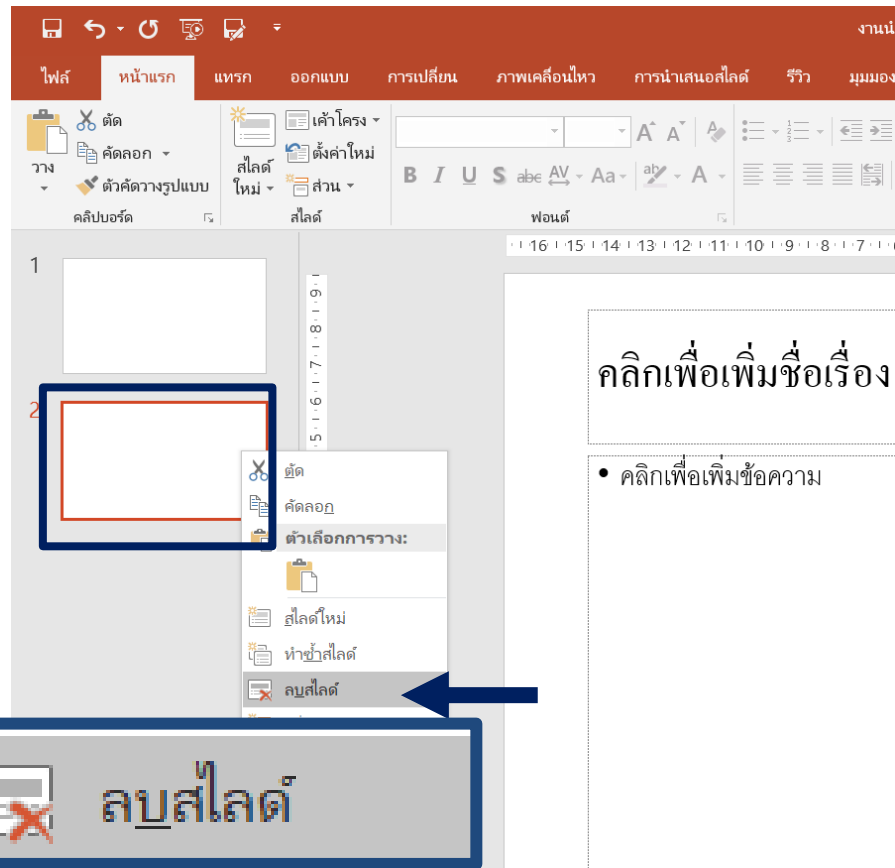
งานนํ

ไฟล์ หน้าแรก แทรก ออกแบบ การเปลี่ยน ภาพเคลื่อนไหว การนำเสนอสไลด์ รีวิว มุมมอง

วาง
ตัด
คัดลอก
ตัวคัดวางรูปแบบ
คลิปบอร์ด

สไลด์ ใหม่
เค้าโครง
ตั้งค่าใหม่
ส่วน
สไลด์

B I U S abc AV Aa A
ฟอนต์

16 15 14 13 12 11 10 9 8 7 6

1
2

9 8 7 6 5

ตัด
คัดลอก
ตัวเลือกการวาง:
สไลด์ใหม่
ทำซ้ำสไลด์
ลบสไลด์

ลบสไลด์

คลิกเพื่อเพิ่มชื่อเรื่อง

• คลิกเพื่อเพิ่มข้อความ